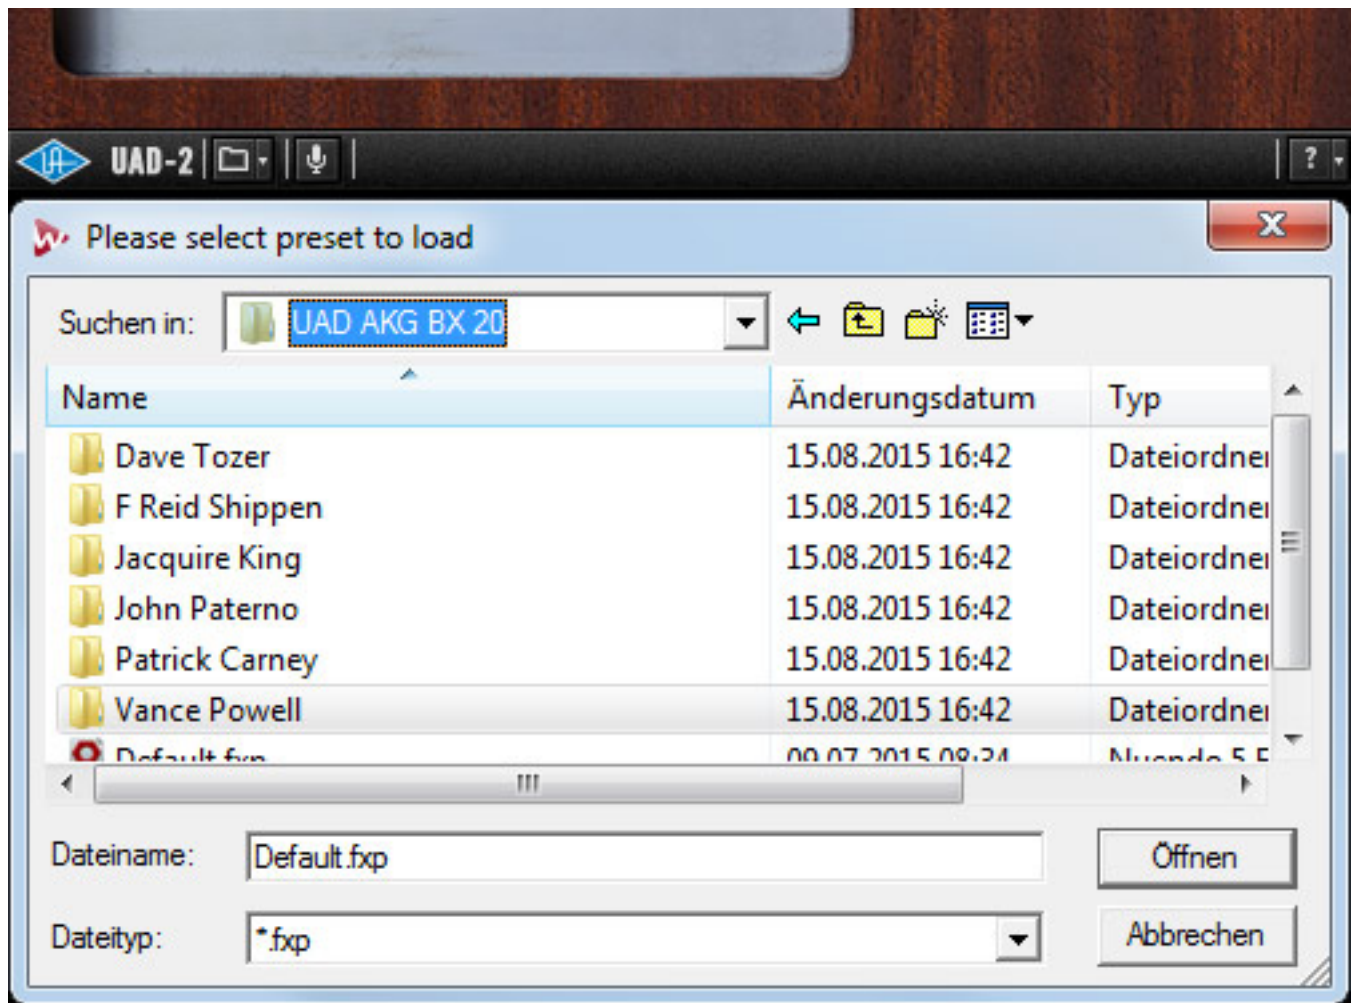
UAD-2 ?

Please select preset to load

Suchen in: UAD AKG BX 20

| Name | Änderungsdatum | Typ |
|---|---|---|
| Dave Tozer | 15.08.2015 16:42 | Dateiordner |
| F Reid Shippen | 15.08.2015 16:42 | Dateiordner |
| Jacquire King | 15.08.2015 16:42 | Dateiordner |
| John Paterno | 15.08.2015 16:42 | Dateiordner |
| Patrick Carney | 15.08.2015 16:42 | Dateiordner |
| Vance Powell | 15.08.2015 16:42 | Dateiordner |
| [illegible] | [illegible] | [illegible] |

Dateiname: Default.fxp

Dateityp: *.fxp

Öffnen

Abbrechen